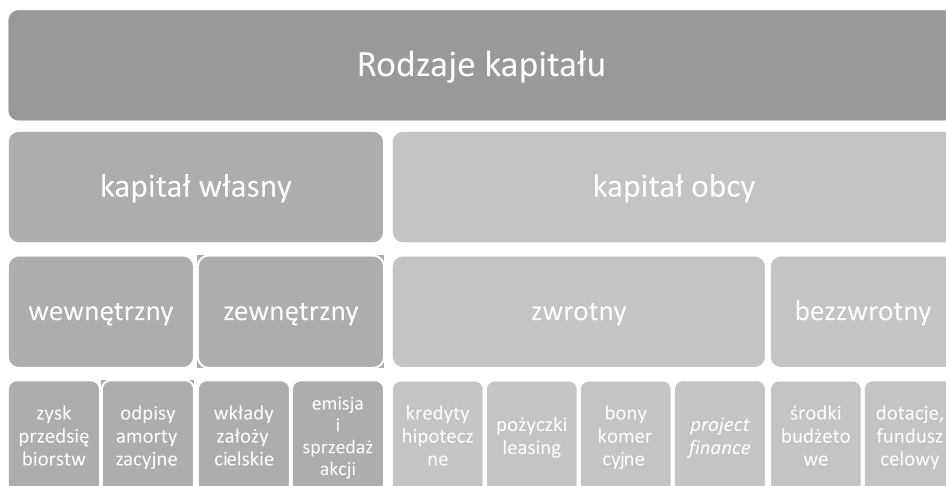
Rodzaje kapitału

kapitał własny

kapitał obcy

wewnętrzny

zewnętrzny

zwrotny

bezzwrotny

zysk przedsię biorstw

odpisy amorty zacyjne

wkłady założy cielskie

emisja i sprzedaż akcji

kredyty hipotecz ne

pożyczki leasing

bony komer cyjne

project finance

środki budżeto we

dotacje, fundusz celowy